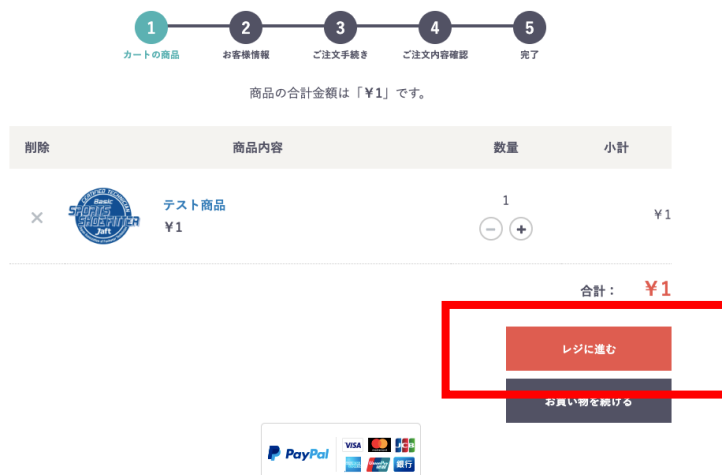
1
カートの商品

2
お客様情報

3
ご注文手続き

4
ご注文内容確認

5
完了

商品の合計金額は「￥1」です。

| 削除 | 商品内容 | 数量 | 小計 |
|---|---|---|---|
| × | Basic SPORTS SHOE FITTER Jaft テスト商品 ￥1 | 1 − + | ￥1 |

合計： ￥1

レジに進む

お買い物を続ける

PayPal VISA JCB 銀行